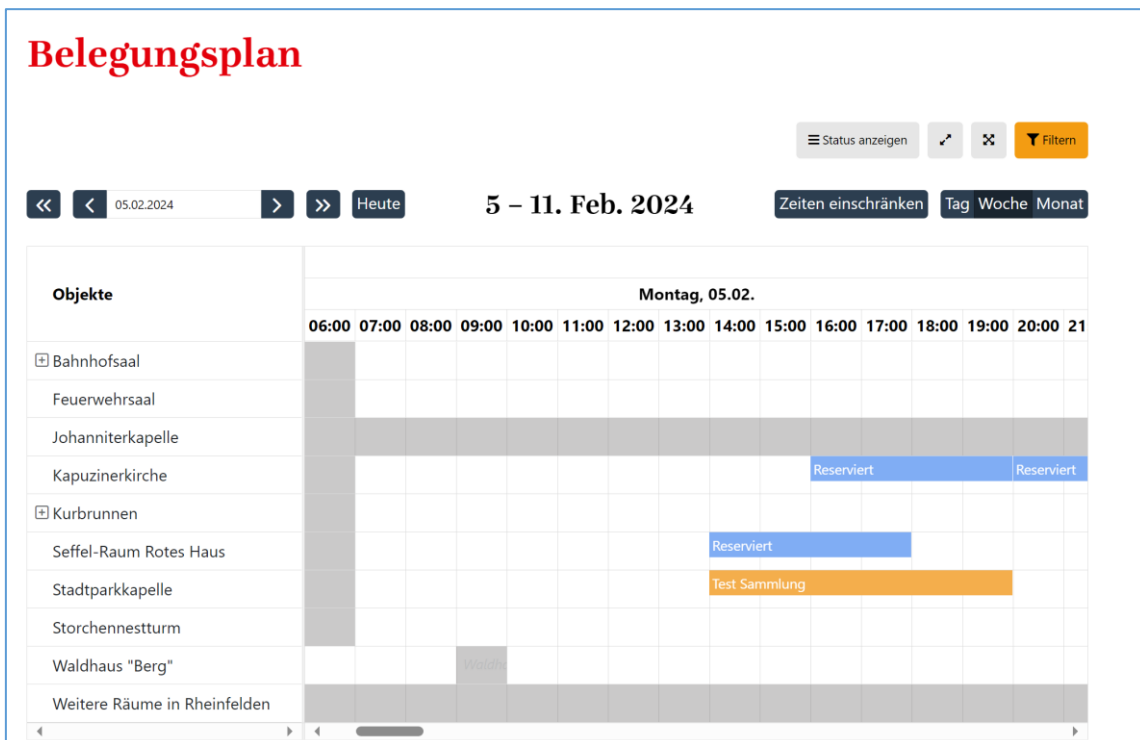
Belegungsplan

Status anzeigen

Filtern

« < 05.02.2024 > » Heute

5 – 11. Feb. 2024

Zeiten einschränken

Tag Woche Monat

| Objekte | Montag, 05.02. |
|---|---|
| | 06:00 07:00 08:00 09:00 10:00 11:00 12:00 13:00 14:00 15:00 16:00 17:00 18:00 19:00 20:00 21 |
| Bahnhofsaal | |
| Feuerwehrsaal | |
| Johanniterkapelle | |
| Kapuzinerkirche | Reserviert Reserviert |
| Kurbrunnen | |
| Seffel-Raum Rotes Haus | Reserviert |
| Stadtparkkapelle | Test Sammlung |
| Storchennestturm | |
| Waldhaus "Berg" | Waldh |
| Weitere Räume in Rheinfelden | |